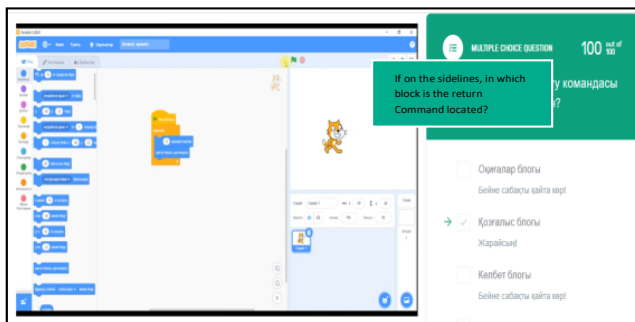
MULTIPLE CHOICE QUESTION
100 out of 100

If on the sidelines, in which block is the return Command located?

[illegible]у командасы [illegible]

Оқиғалар блогы
Бейне сабақты қайта көр!

Қозғалыс блогы
Жарайсың!

Келбет блогы
Бейне сабақты қайта көр!